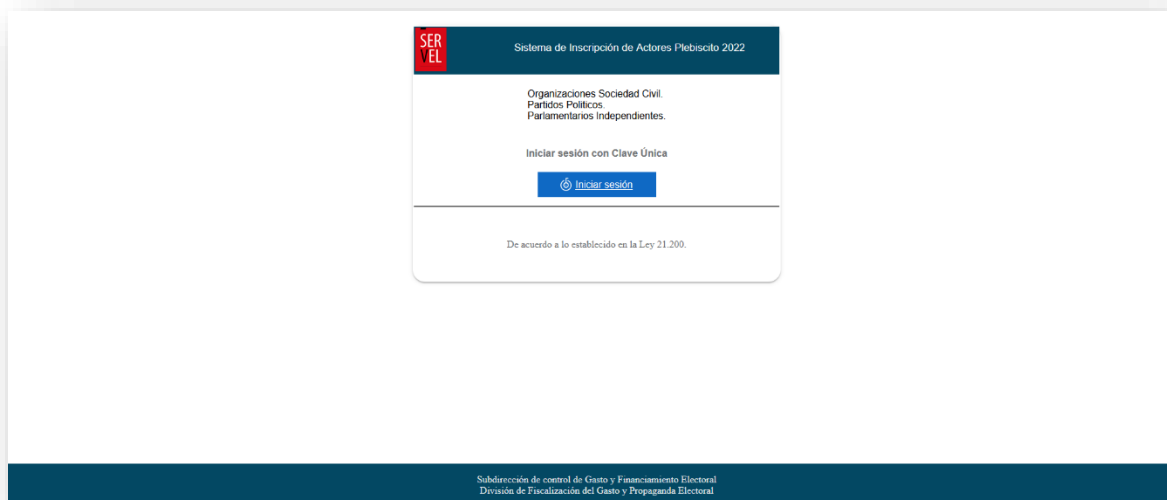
SER
VEL

Sistema de Inscripción de Actores Plebiscito 2022

Organizaciones Sociedad Civil.
Partidos Politicos.
Parlamentarios Independientes.

Iniciar sesión con Clave Única

Iniciar sesión

De acuerdo a lo establecido en la Ley 21.200.

Subdirección de control de Gasto y Financiamiento Electoral
División de Fiscalización del Gasto y Propaganda Electoral